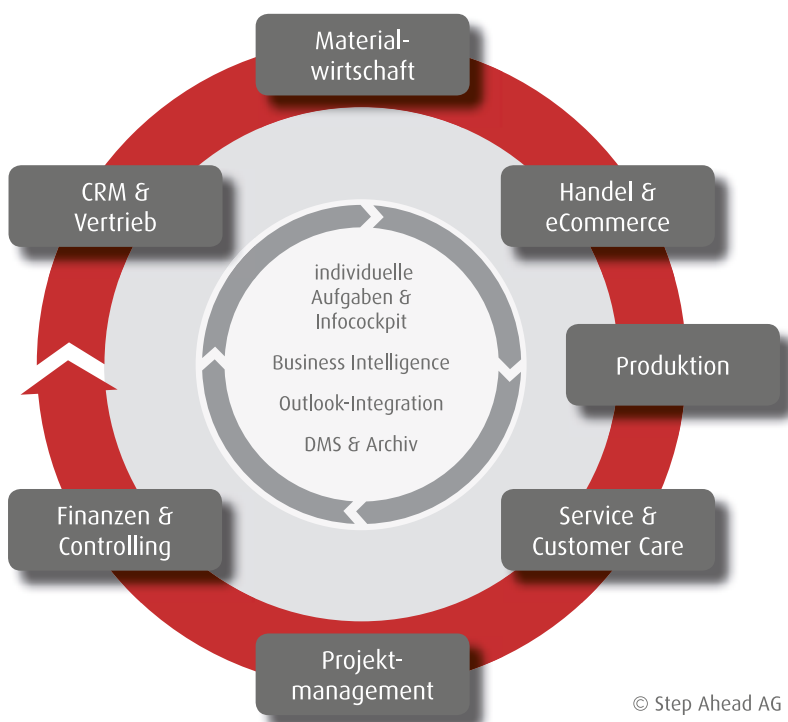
Materialwirtschaft

Handel & eCommerce

Produktion

Service & Customer Care

Projektmanagement

Finanzen & Controlling

CRM & Vertrieb

individuelle Aufgaben & Infocockpit

Business Intelligence

Outlook-Integration

DMS & Archiv

© Step Ahead AG